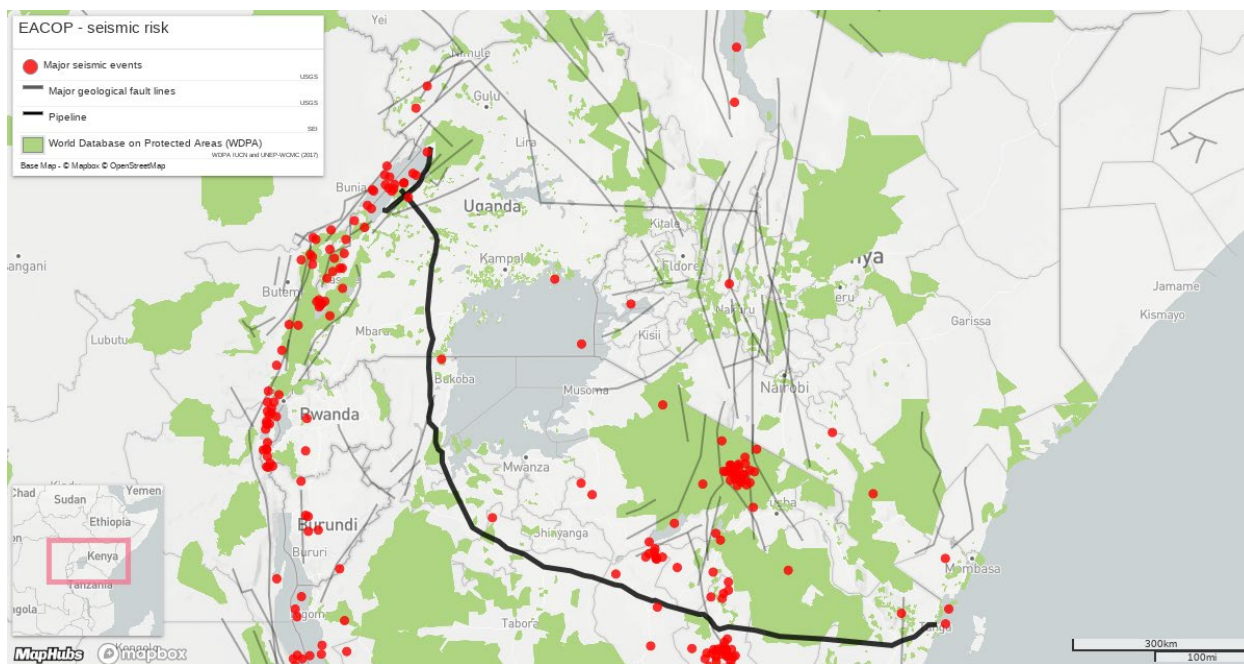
EACOP - seismic risk

Major seismic events
USGS
Major geological fault lines
USGS
Pipeline
SEI
World Database on Protected Areas (WDPA)
WDPA IUCN and UNEP-WCMC (2017)
Base Map - © Mapbox © OpenStreetMap

Yei
Nimule
Gulu
Lira
Bunia
Uganda
Kitale
angani
Kampal
Eldore
nya
Butem
Kisii
Nakuru
Jamame
Kismayo
Garissa
Lubutu
Mbara
Bukoba
Musoma
Nairobi
Rwanda
Mwanza
Chad
Sudan
Yemen
Ethiopia
Kenya
Tanzania
Burundi
Shinyanga
Usha
Mombasa
Bururi
gola
igom
Tabora
Kongolo
MapHubs
mapbox
300km
100mi